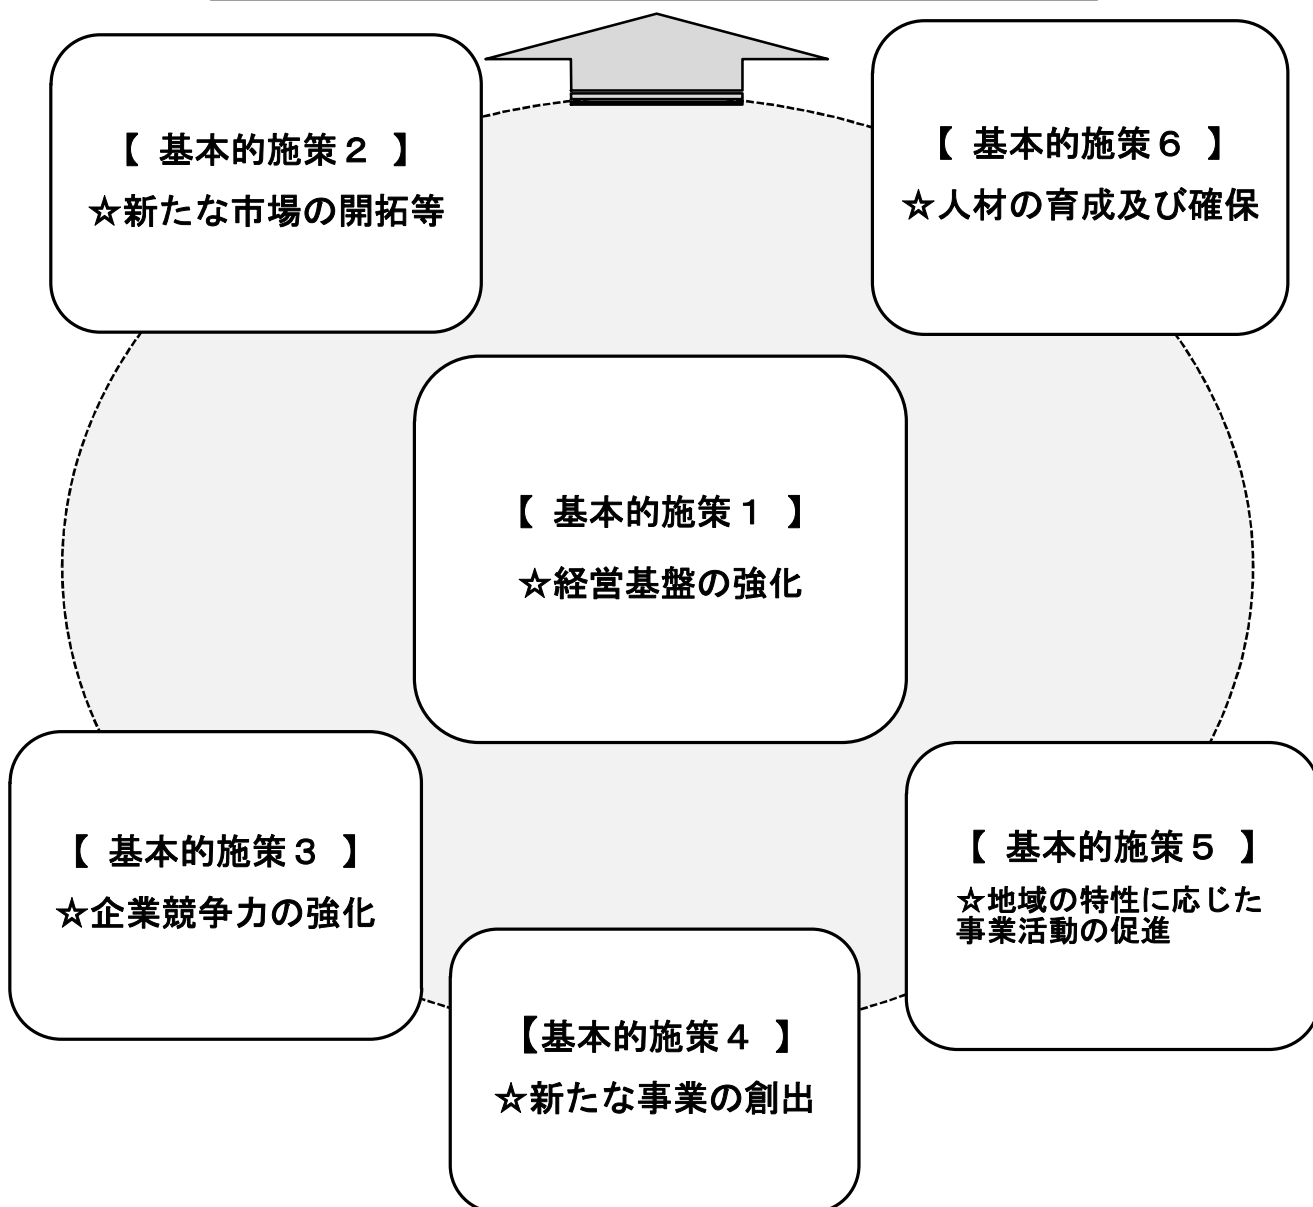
【 基本的施策２ 】
☆新たな市場の開拓等

【 基本的施策６ 】
☆人材の育成及び確保

【 基本的施策１ 】
☆経営基盤の強化

【 基本的施策３ 】
☆企業競争力の強化

【 基本的施策５ 】
☆地域の特性に応じた事業活動の促進

【基本的施策４ 】
☆新たな事業の創出